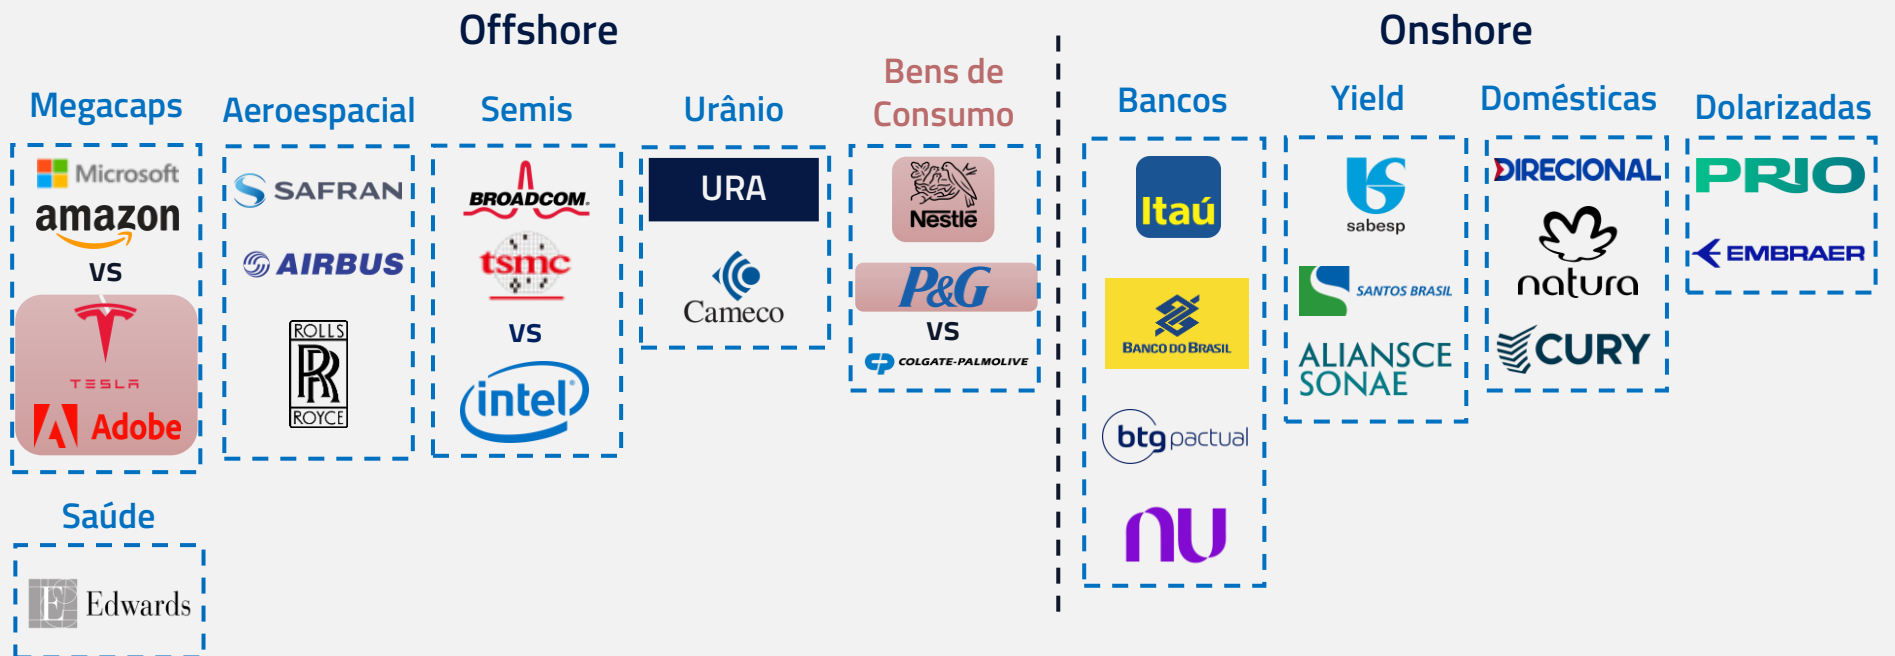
Offshore

Megacaps

Microsoft
amazon
vs
TESLA
Adobe

Aeroespacial

SAFRAN
AIRBUS
ROLLS ROYCE

Semis

BROADCOM.
tsmc
vs
intel

Urânio

URA
Cameco

Bens de Consumo

Nestlé
P&G
vs
COLGATE-PALMOLIVE

Saúde

E Edwards

Onshore

Bancos

Itaú
BANCO DO BRASIL
btg pactual
nu

Yield

sabesp
SANTOS BRASIL
ALIANSCE SONAE

Domésticas

DIRECIONAL
natura
CURY

Dolarizadas

PRIO
EMBRAER